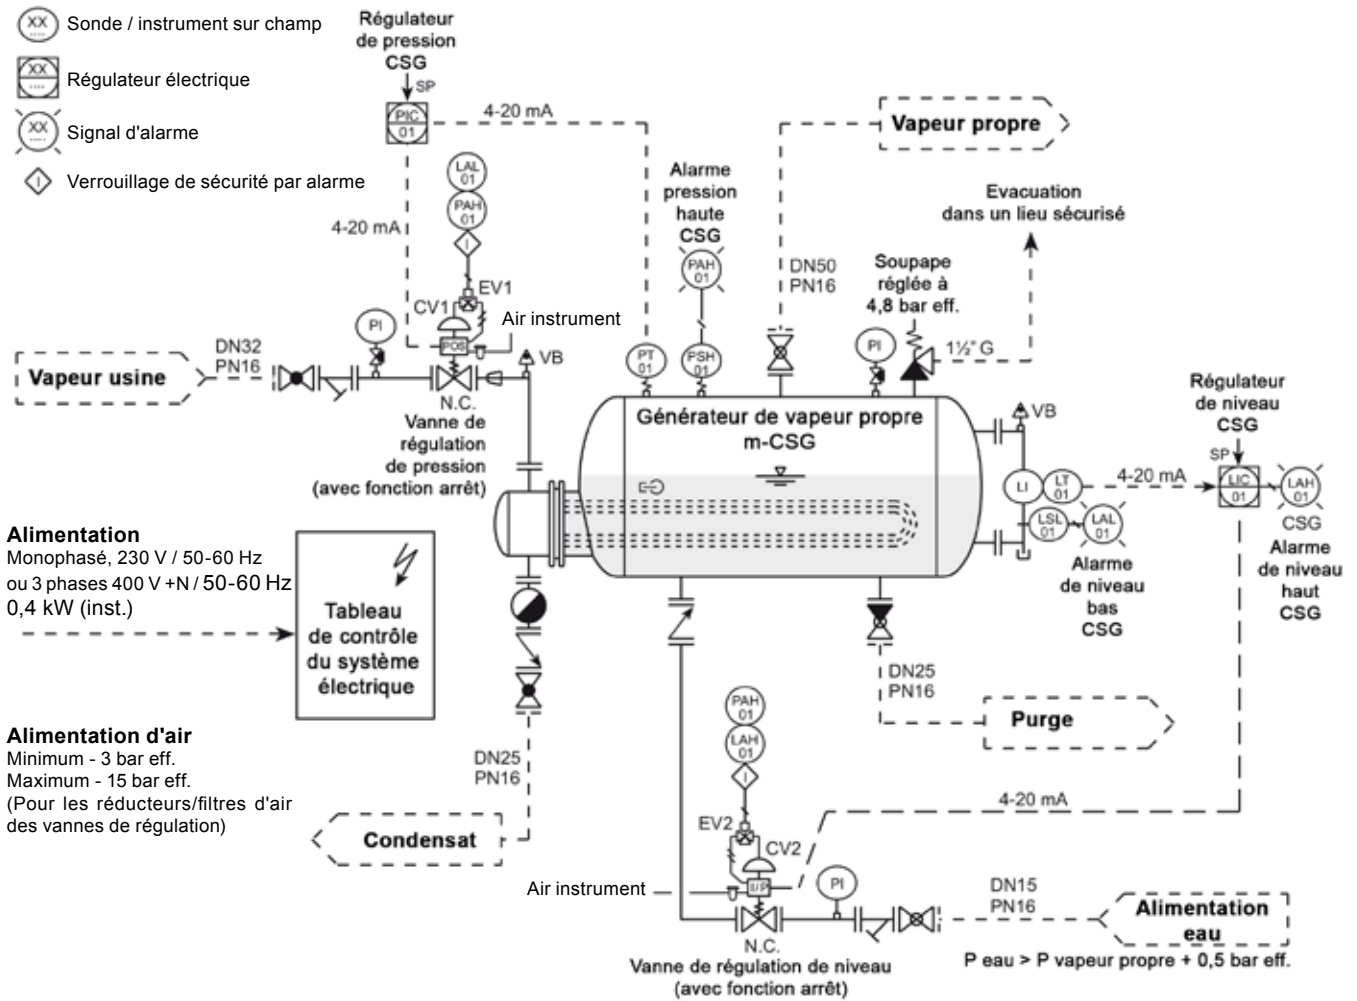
XX Sonde / instrument sur champ

XX Régulateur électrique

XX Signal d'alarme

Verrouillage de sécurité par alarme

Régulateur de pression CSG

SP

PIC 01

4-20 mA

4-20 mA

LAL 01

PAH 01

EV1

CV1

Air instrument

POS

PI

Vapeur usine

DN32 PN16

N.C.

Vanne de régulation de pression (avec fonction arrêt)

VB

PT 01

Alarme pression haute CSG

PAH 01

PSH 01

Vapeur propre

DN50 PN16

Soupape réglée à 4,8 bar eff.

PI

1½" G

Evacuation dans un lieu sécurisé

Générateur de vapeur propre m-CSG

VB

Régulateur de niveau CSG

SP

LI

LT 01

4-20 mA

LIC 01

LAH 01

CSG

LSL 01

LAL 01

Alarme de niveau bas CSG

Alarme de niveau haut CSG

Alimentation
Monophasé, 230 V / 50-60 Hz
ou 3 phases 400 V +N / 50-60 Hz
0,4 kW (inst.)

Tableau de contrôle du système électrique

Alimentation d'air
Minimum - 3 bar eff.
Maximum - 15 bar eff.
(Pour les réducteurs/filtres d'air des vannes de régulation)

DN25 PN16

Condensat

DN25 PN16

Purge

PAH 01

LAH 01

4-20 mA

EV2

CV2

I/P

Air instrument

PI

DN15 PN16

Alimentation eau

N.C.

Vanne de régulation de niveau (avec fonction arrêt)

P eau > P vapeur propre + 0,5 bar eff.